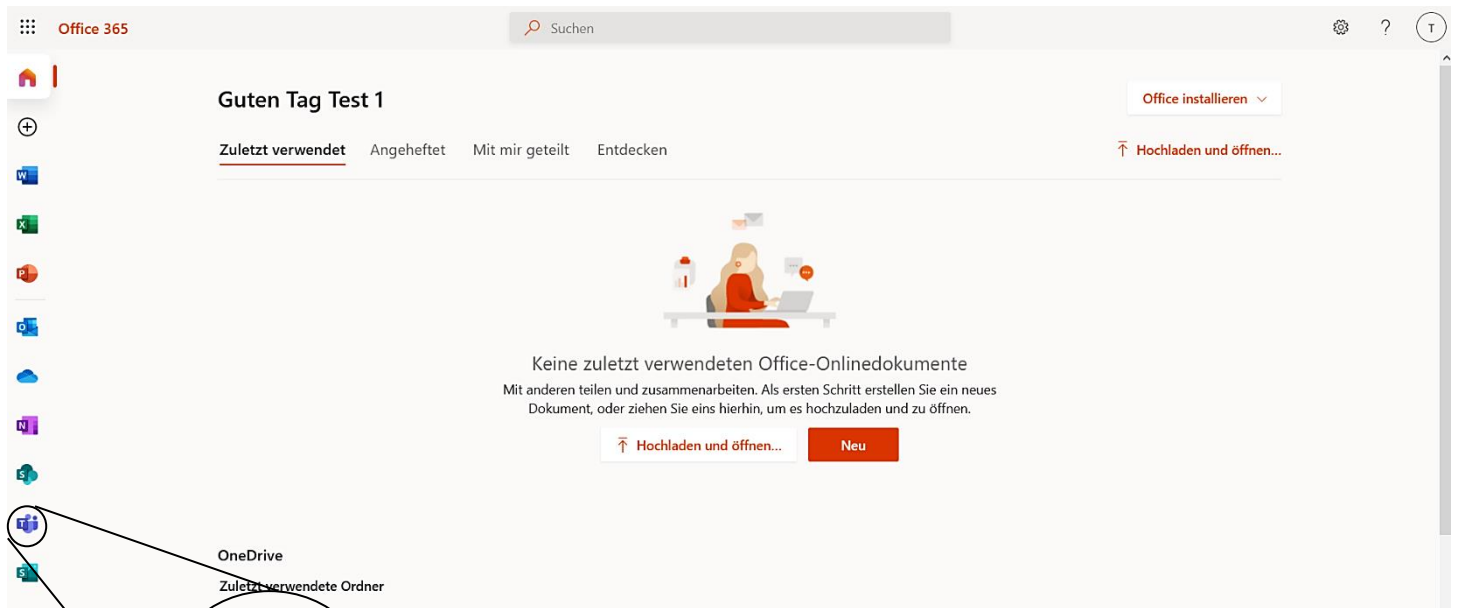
Office 365

Suchen

T

Guten Tag Test 1

Office installieren

Zuletzt verwendet Angeheftet Mit mir geteilt Entdecken

Hochladen und öffnen...

Keine zuletzt verwendeten Office-Onlinedokumente

Mit anderen teilen und zusammenarbeiten. Als ersten Schritt erstellen Sie ein neues Dokument, oder ziehen Sie eins hierhin, um es hochzuladen und zu öffnen.

Hochladen und öffnen...

Neu

OneDrive

Zuletzt verwendete Ordner